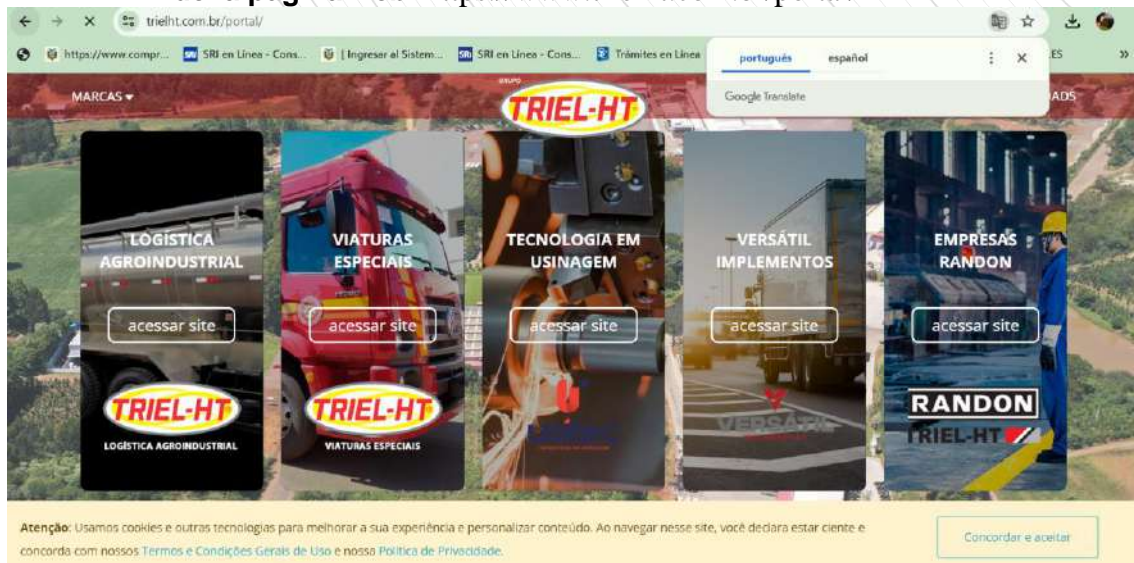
trielht.com.br/portal/

https://www.compr... SRI en Línea - Cons... | Ingresar al Sistem... SRI en Línea - Cons... Trámites en Línea

português español

Google Translate

MARCAS ▾

GRUPO TRIEL-HT

LOGÍSTICA AGROINDUSTRIAL
acessar site
TRIEL-HT
LOGÍSTICA AGROINDUSTRIAL

VIATURAS ESPECIAIS
acessar site
TRIEL-HT
VIATURAS ESPECIAIS

TECNOLOGIA EM USINAGEM
acessar site

VERSÁTIL IMPLEMENTOS
acessar site
VERSÁTIL

EMPRESAS RANDON
acessar site
RANDON
TRIEL-HT

Atenção: Usamos cookies e outras tecnologias para melhorar a sua experiência e personalizar conteúdo. Ao navegar nesse site, você declara estar ciente e concorda com nossos Termos e Condições Gerais de Uso e nossa Política de Privacidade.

Concordar e aceitar